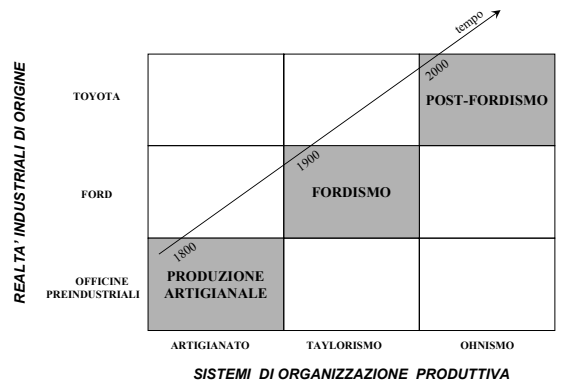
REALTA' INDUSTRIALI DI ORIGINE

tempo

TOYOTA

2000

POST-FORDISMO

1900

FORD

FORDISMO

1800

OFFICINE PREINDUSTRIALI

PRODUZIONE ARTIGIANALE

ARTIGIANATO

TAYLORISMO

OHNISMO

SISTEMI DI ORGANIZZAZIONE PRODUTTIVA